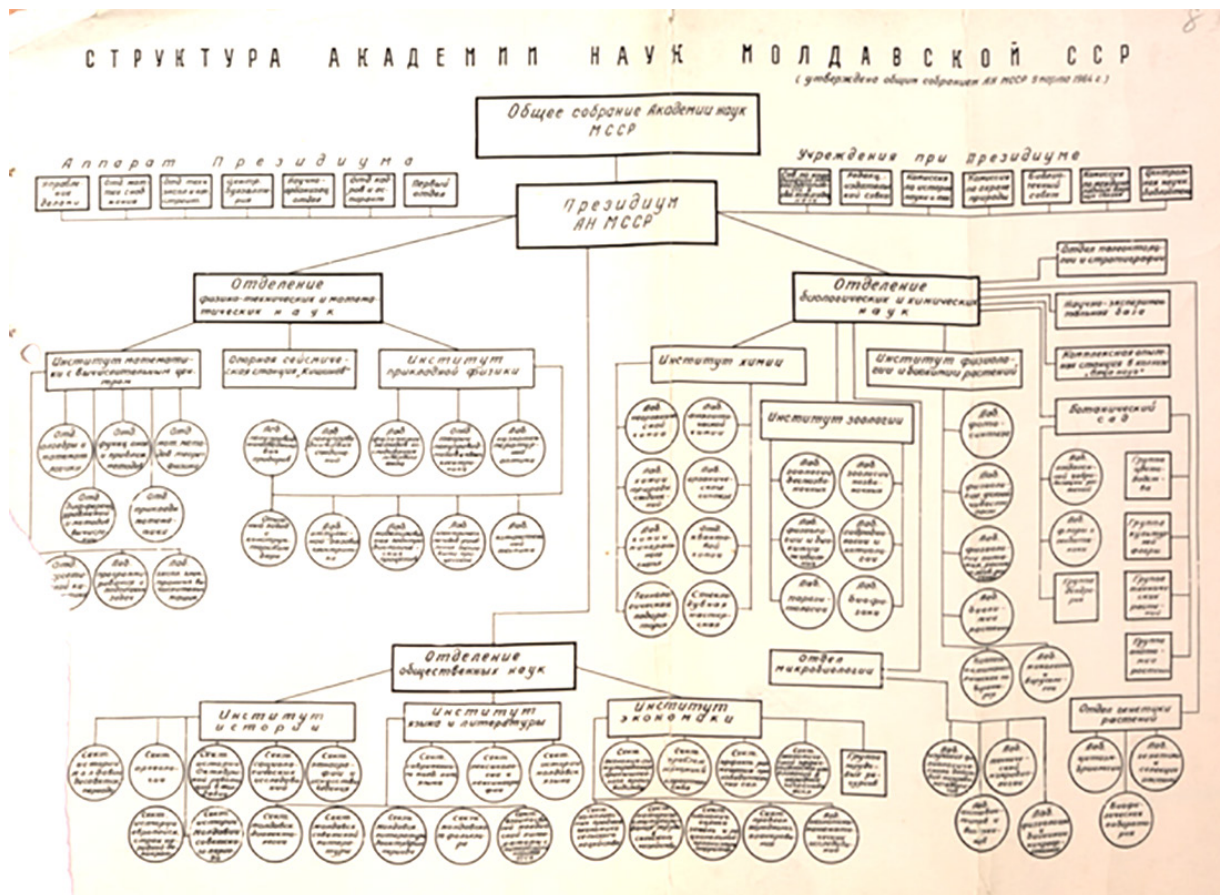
8

СТРУКТУРА АКАДЕМИИ НАУК МОЛДАВСКОЙ ССР

( утверждено общим собранием АН МССР 9 марта 1964 г. )

Общее собрание Академии наук МССР

Аппарат Президиума

Управление делами

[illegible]

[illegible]

Центр. бухгалтерия

Научно-организац. отдел

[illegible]

Первый отдел

Учреждения при Президиуме

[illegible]

Редакционно-издательский совет

Комиссия по истории науки и техники

Комиссия по охране природы

Библиотечный совет

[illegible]

Центральная научная библиотека

Президиум АН МССР

Отделение физико-технических и математических наук

Институт математики с вычислительным центром

Отд. алгебры и топологии

Отд. функц. анализа и дифференц. уравнений

Отд. методов теории функций

Отд. дифференц. уравнений и методов вычисления

Отд. прикладной математики

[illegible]

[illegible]

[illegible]

Опорная сейсмическая станция „Кишинев"

Институт прикладной физики

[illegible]

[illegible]

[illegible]

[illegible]

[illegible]

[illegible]

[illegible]

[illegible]

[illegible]

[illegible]

Отделение биологических и химических наук

Отдел палеонтологии и стратиграфии

Научно-экспериментальный фонд

Комплексная опытная станция в колхозе „Бируинца"

Институт химии

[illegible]

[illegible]

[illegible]

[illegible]

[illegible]

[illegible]

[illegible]

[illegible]

Техническая лаборатория

Стеклодувная мастерская

Институт зоологии

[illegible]

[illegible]

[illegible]

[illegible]

Лаб. паразитологии

Лаб. биофизики

Институт физиологии и биохимии растений

Лаб. фотосинтеза

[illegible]

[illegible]

Лаб. биохимии растений

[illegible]

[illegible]

Ботанический сад

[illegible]

Группа дендрологии

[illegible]

Группа культурной флоры

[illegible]

Группа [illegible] растений

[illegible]

Группа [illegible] растений

Отдел микробиологии

Отдел генетики растений

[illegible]

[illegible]

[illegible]

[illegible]

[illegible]

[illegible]

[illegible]

Отделение общественных наук

Институт истории

Сект. истории молдавского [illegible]

Сект. археологии

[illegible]

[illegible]

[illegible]

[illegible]

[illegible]

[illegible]

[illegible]

Институт языка и литературы

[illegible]

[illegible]

Сект. истории молдавского языка

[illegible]

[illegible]

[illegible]

Институт экономики

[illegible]

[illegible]

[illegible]

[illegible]

Группа труд. ресурсов

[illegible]

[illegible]

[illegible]

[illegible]

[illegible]